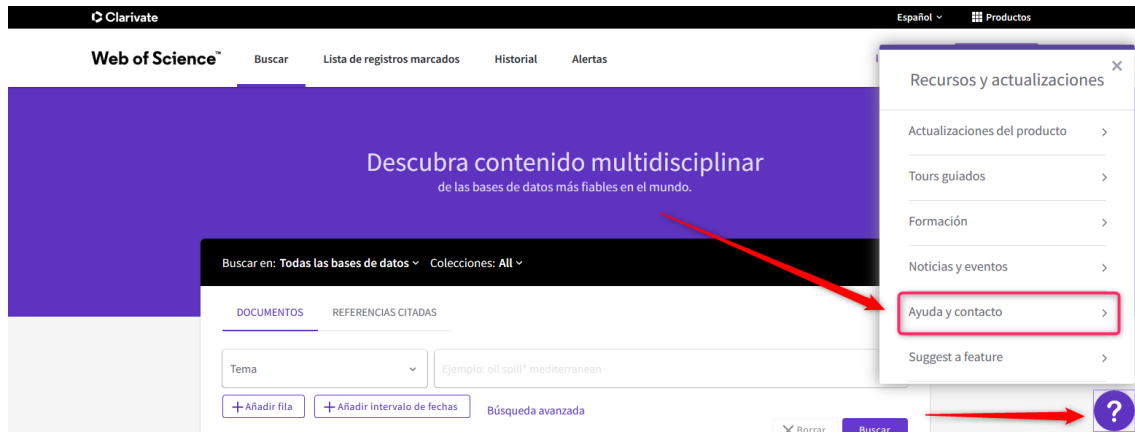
Clarivate

Español Productos

Web of Science™ Buscar Lista de registros marcados Historial Alertas

Descubra contenido multidisciplinar
de las bases de datos más fiables en el mundo.

Buscar en: Todas las bases de datos Colecciones: All

DOCUMENTOS REFERENCIAS CITADAS

Tema

Ejemplo: oil spill* mediterranean

+ Añadir fila + Añadir intervalo de fechas Búsqueda avanzada

Borrar Buscar

Recursos y actualizaciones

Actualizaciones del producto

Tours guiados

Formación

Noticias y eventos

Ayuda y contacto

Suggest a feature

?